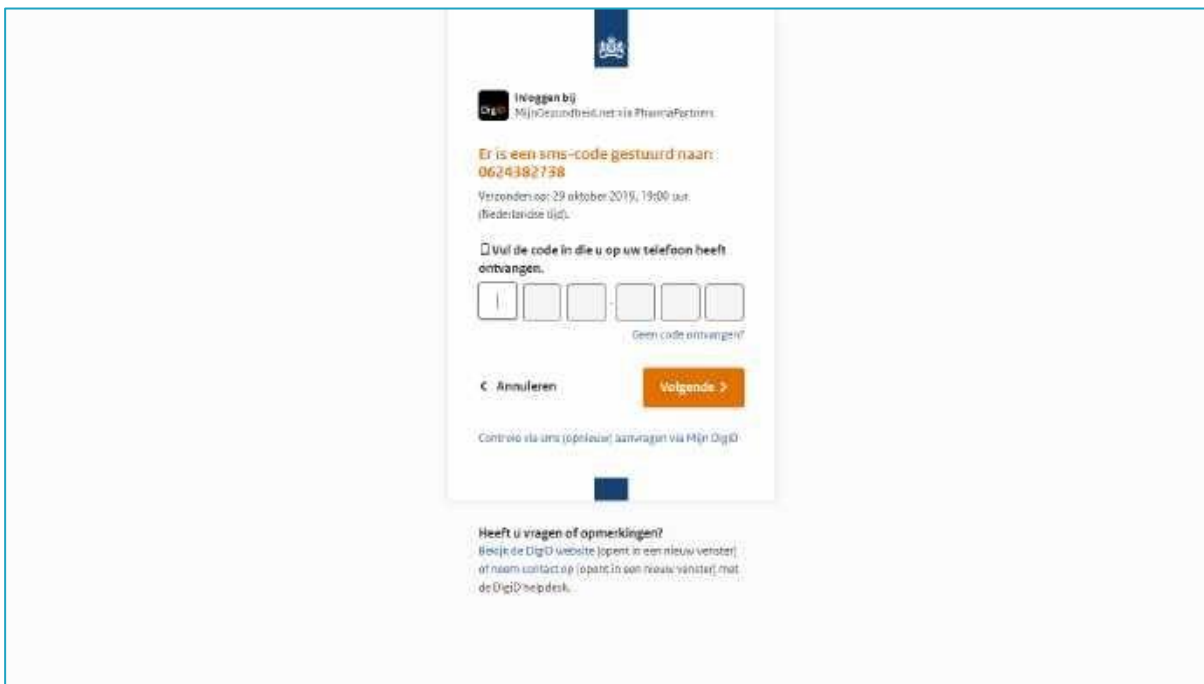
DigiD

Inloggen bij
MijnGezondheid.net via PharmaPartners

Er is een sms-code gestuurd naar: 0624382738

Verzonden op: 29 oktober 2019, 19:00 uur (Nederlandse tijd).

Vul de code in die u op uw telefoon heeft ontvangen.

Geen code ontvangen?

< Annuleren

Volgende >

Controle via sms (opnieuw) aanvragen via Mijn DigiD

Heeft u vragen of opmerkingen?
Bekijk de DigiD website (opent in een nieuw venster) of neem contact op (opent in een nieuw venster) met de DigiD helpdesk.